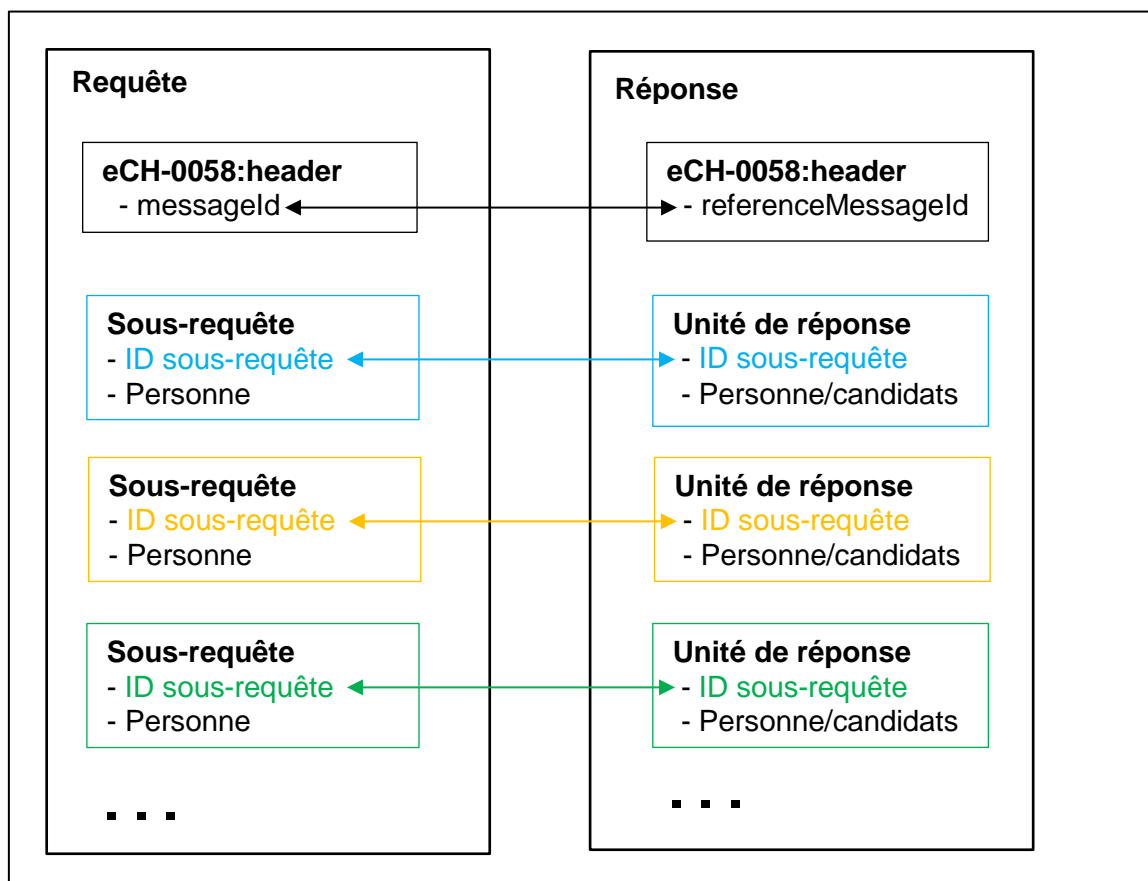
Requête

eCH-0058:header
- messageId

Sous-requête
- ID sous-requête
- Personne

Sous-requête
- ID sous-requête
- Personne

Sous-requête
- ID sous-requête
- Personne

...

Réponse

eCH-0058:header
- referenceMessageId

Unité de réponse
- ID sous-requête
- Personne/candidats

Unité de réponse
- ID sous-requête
- Personne/candidats

Unité de réponse
- ID sous-requête
- Personne/candidats

...